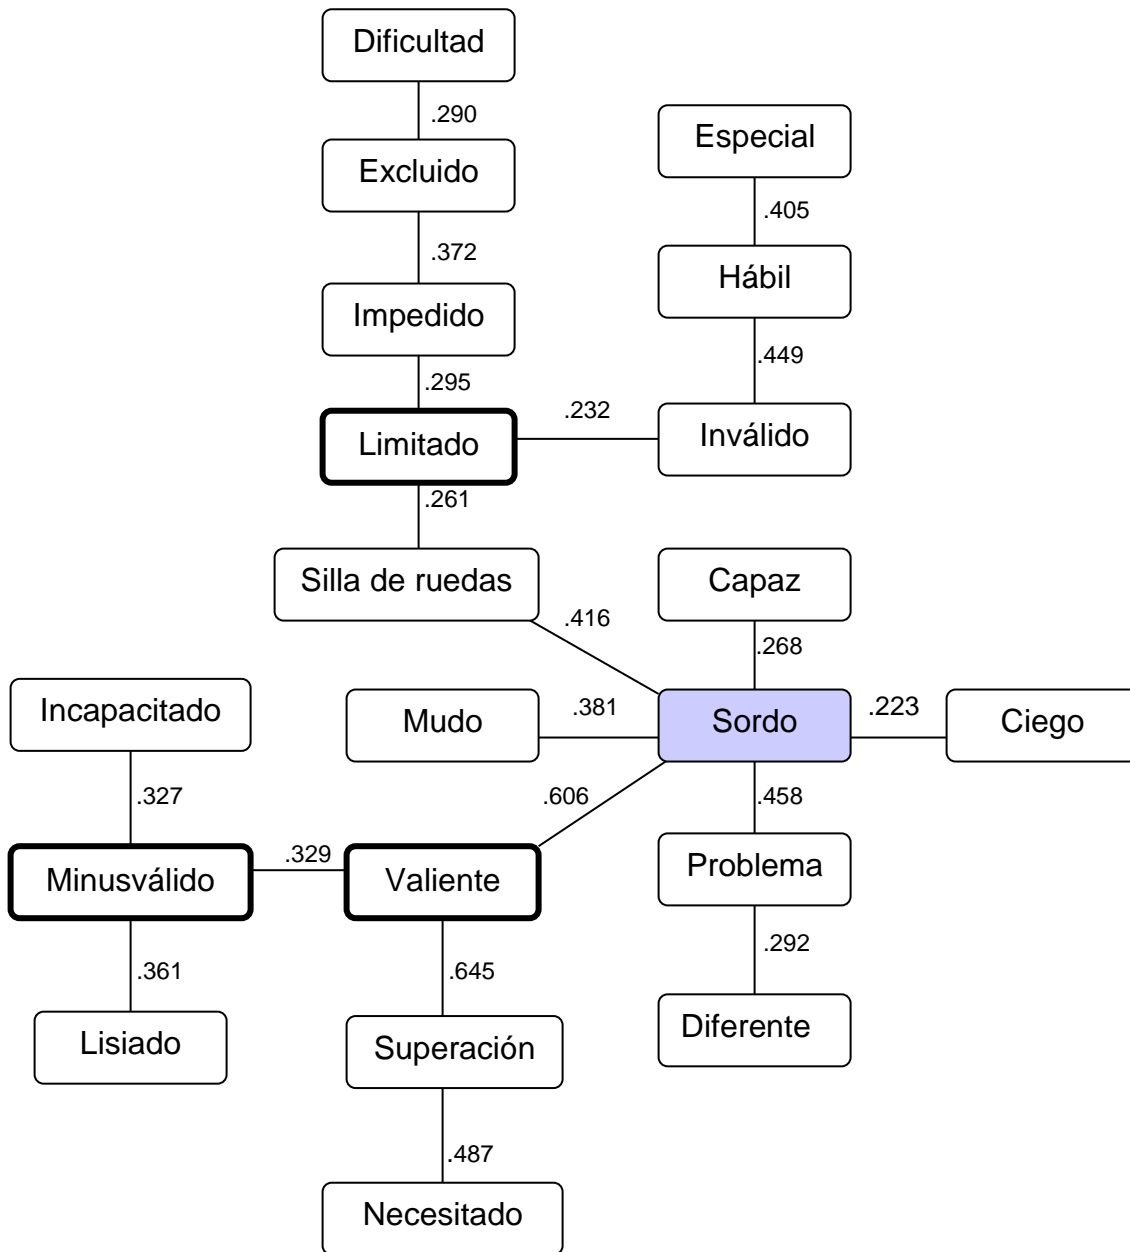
Dificultad
.290
Excluido
.372
Impedido
.295
Limitado
.232
Inválido
.449
Hábil
.405
Especial
.261
Silla de ruedas
.416
Capaz
.268
Sordo
.223
Ciego
Mudo
.381
.606
.458
Problema
.292
Diferente
Incapacitado
.327
Minusválido
.329
Valiente
.361
Lisiado
.645
Superación
.487
Necesitado